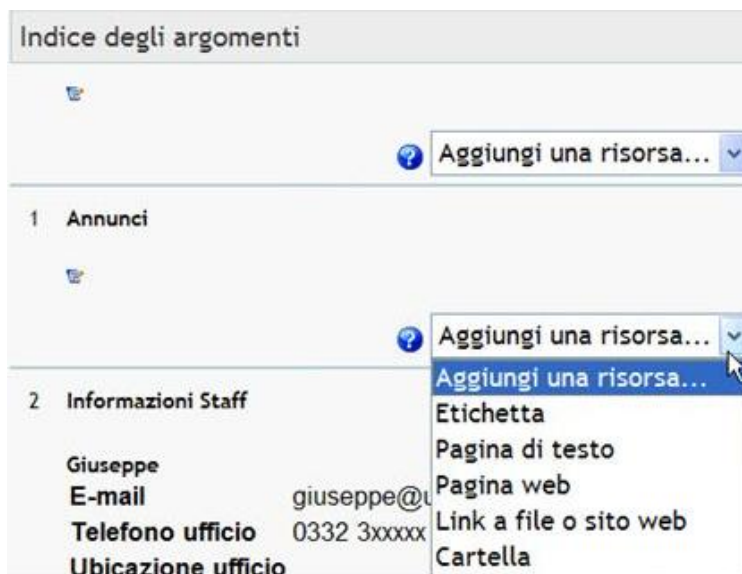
Indice degli argomenti

Aggiungi una risorsa...

1 Annunci

Aggiungi una risorsa...

Aggiungi una risorsa...
Etichetta
Pagina di testo
Pagina web
Link a file o sito web
Cartella

2 Informazioni Staff

Giuseppe
E-mail giuseppe@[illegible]
Telefono ufficio 0332 3xxxxx
Ubicazione ufficio